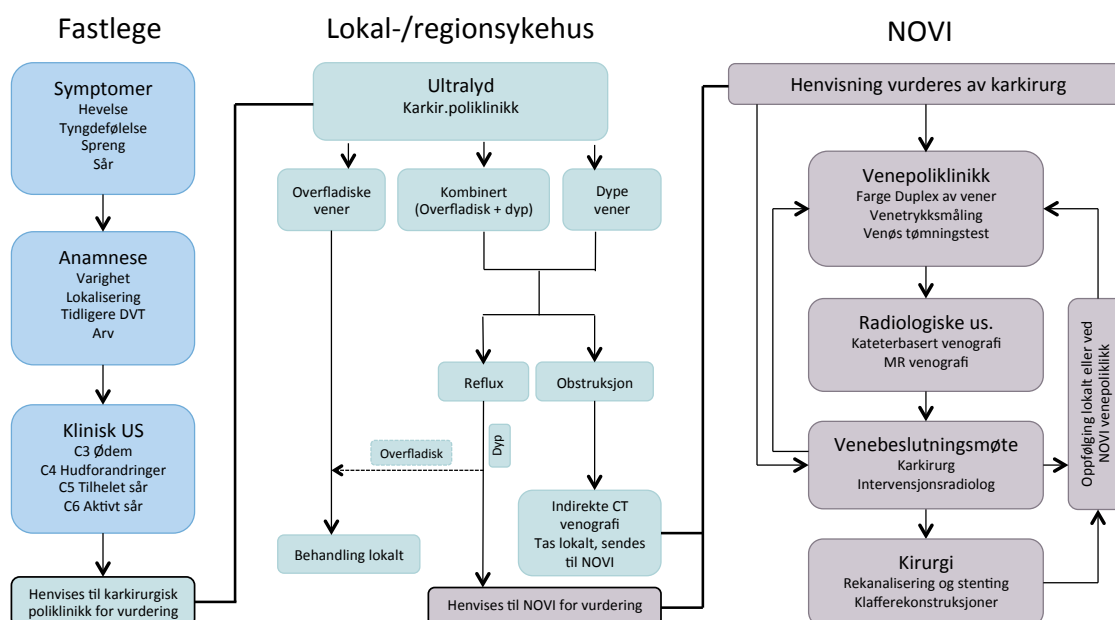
Fastlege

Symptomer
Hevelse
Tyngdefølelse
Spreng
Sår

Anamnese
Varighet
Lokalisering
Tidligere DVT
Arv

Klinisk US
C3 Ødem
C4 Hudforandringer
C5 Tilhelet sår
C6 Aktivt sår

Henvises til karkirurgisk poliklinikk for vurdering

Lokal-/regionsykehus

Ultralyd
Karkir.poliklinikk

Overfladiske vener

Kombinert (Overfladisk + dyp)

Dype vener

Reflux

Obstruksjon

Overfladisk

Dyp

Indirekte CT venografi
Tas lokalt, sendes til NOVI

Behandling lokalt

Henvises til NOVI for vurdering

NOVI

Henvisning vurderes av karkirurg

Venepoliklinikk
Farge Duplex av vener
Venetrykksmåling
Venøs tømningstest

Radiologiske us.
Kateterbasert venografi
MR venografi

Venebeslutningsmøte
Karkirurg
Intervensjonsradiolog

Kirurgi
Rekanalisering og stenting
Klafferekonstruksjoner

Oppfølging lokalt eller ved NOVI venepoliklikk